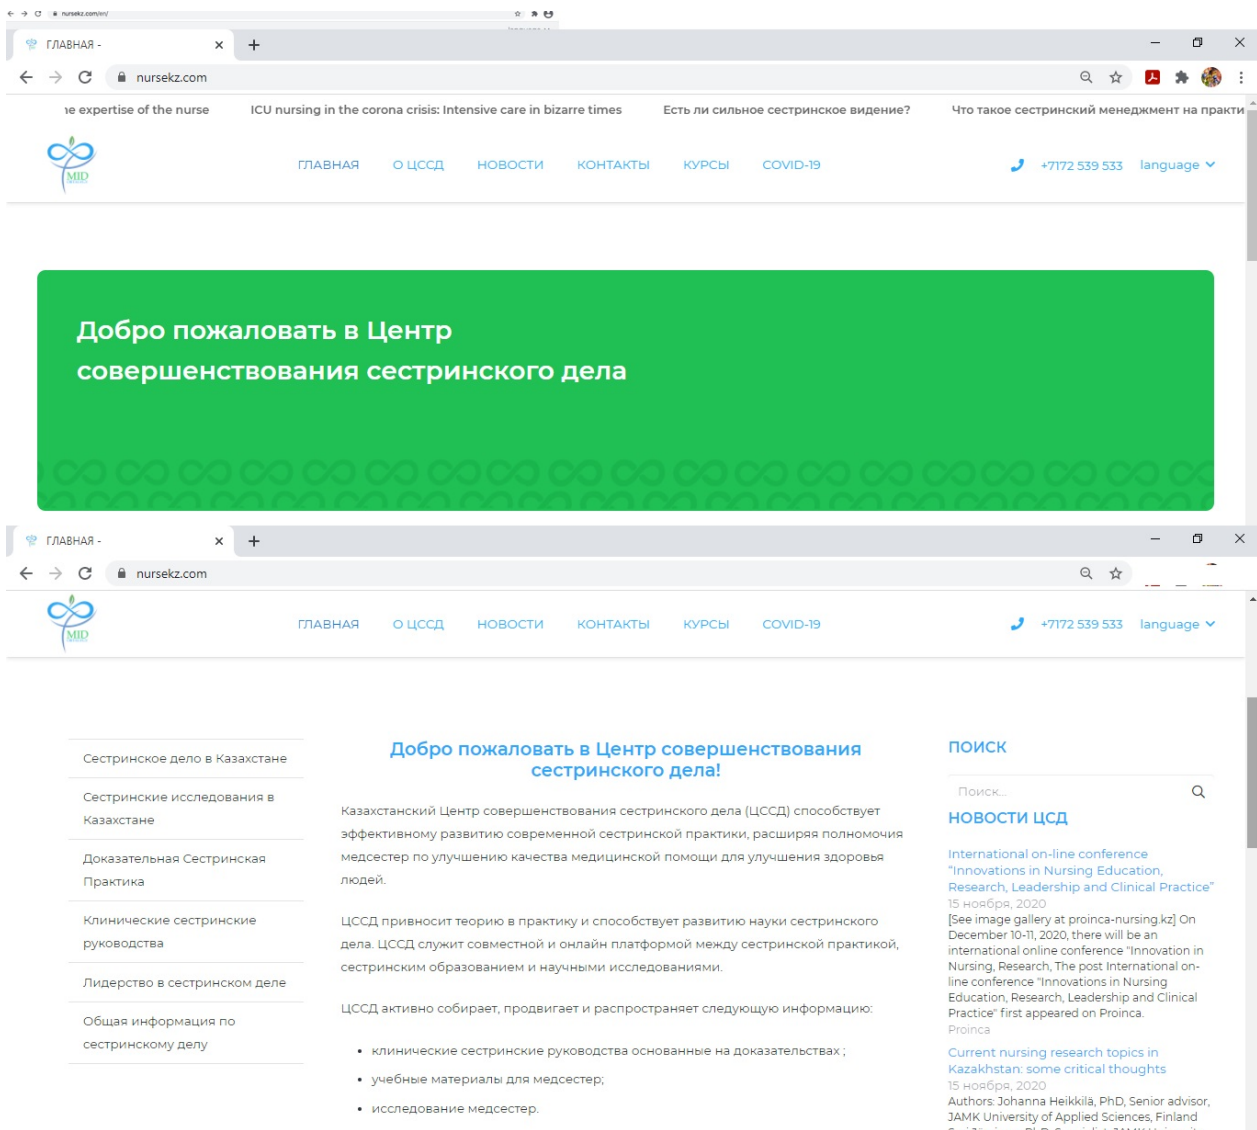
nursekz.com/en/

ГЛАВНАЯ -

nursekz.com

ıe expertise of the nurse ICU nursing in the corona crisis: Intensive care in bizarre times Есть ли сильное сестринское видение? Что такое сестринский менеджмент на практи

MID

ГЛАВНАЯ О ЦССД НОВОСТИ КОНТАКТЫ КУРСЫ COVID-19

+7172 539 533 language

Добро пожаловать в Центр совершенствования сестринского дела

ГЛАВНАЯ -

nursekz.com

MID

ГЛАВНАЯ О ЦССД НОВОСТИ КОНТАКТЫ КУРСЫ COVID-19

+7172 539 533 language

Сестринское дело в Казахстане

Сестринские исследования в Казахстане

Доказательная Сестринская Практика

Клинические сестринские руководства

Лидерство в сестринском деле

Общая информация по сестринскому делу

Добро пожаловать в Центр совершенствования сестринского дела!

Казахстанский Центр совершенствования сестринского дела (ЦССД) способствует эффективному развитию современной сестринской практики, расширяя полномочия медсестер по улучшению качества медицинской помощи для улучшения здоровья людей.

ЦССД привносит теорию в практику и способствует развитию науки сестринского дела. ЦССД служит совместной и онлайн платформой между сестринской практикой, сестринским образованием и научными исследованиями.

ЦССД активно собирает, продвигает и распространяет следующую информацию:

• клинические сестринские руководства основанные на доказательствах ;
• учебные материалы для медсестер;
• исследование медсестер.

ПОИСК

Поиск...

НОВОСТИ ЦСД

International on-line conference "Innovations in Nursing Education, Research, Leadership and Clinical Practice"
15 ноября, 2020
[See image gallery at proinca-nursing.kz] On December 10-11, 2020, there will be an international online conference "Innovation in Nursing, Research, The post International on-line conference "Innovations in Nursing Education, Research, Leadership and Clinical Practice" first appeared on Proinca.
Proinca

Current nursing research topics in Kazakhstan: some critical thoughts
15 ноября, 2020
Authors: Johanna Heikkilä, PhD, Senior advisor, JAMK University of Applied Sciences, Finland
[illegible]